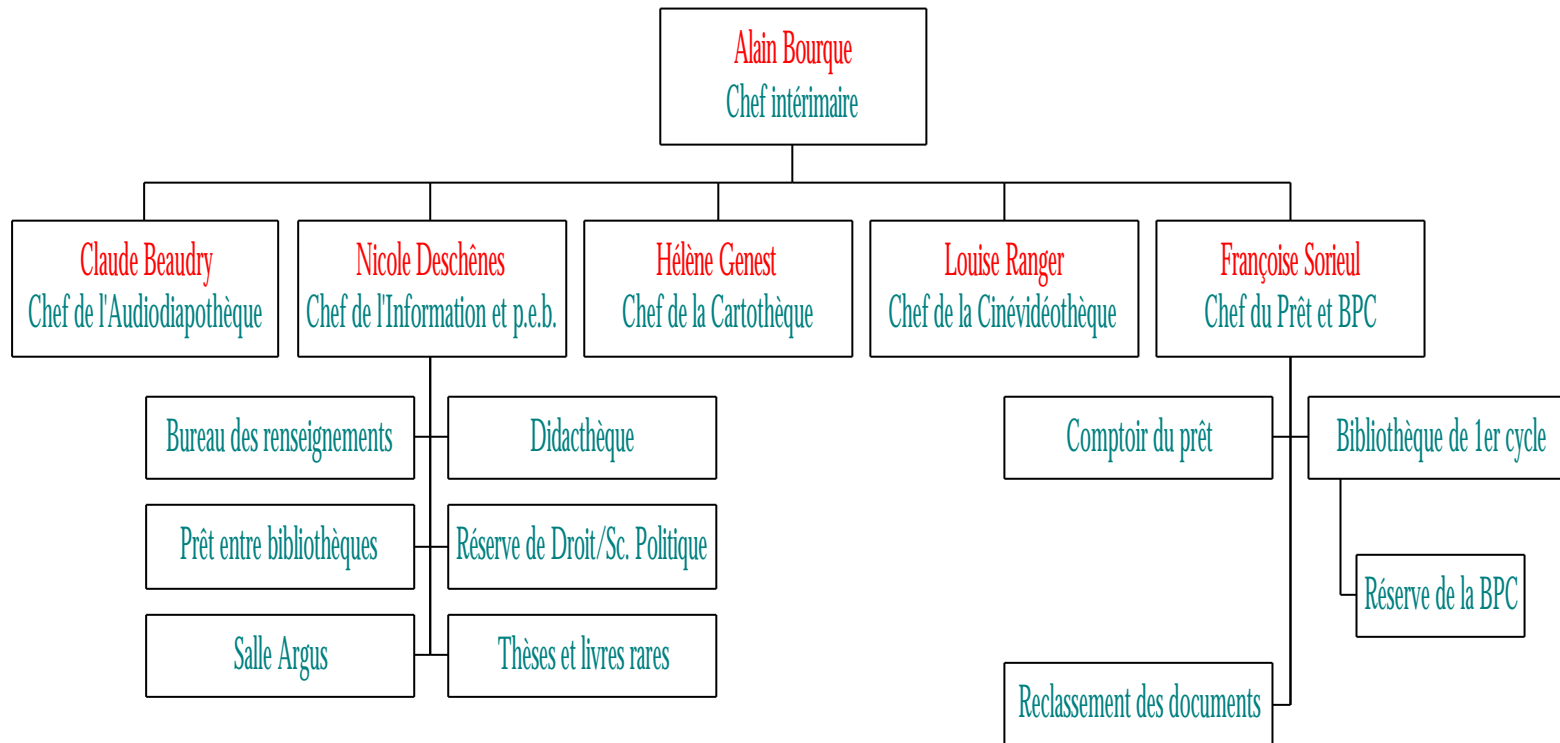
Alain Bourque
Chef intérimaire

Claude Beaudry
Chef de l'Audiodiapothèque

Nicole Deschênes
Chef de l'Information et p.e.b.

Hélène Genest
Chef de la Cartothèque

Louise Ranger
Chef de la Cinévidéothèque

Françoise Sorieul
Chef du Prêt et BPC

Bureau des renseignements

Didacthèque

Prêt entre bibliothèques

Réserve de Droit/Sc. Politique

Salle Argus

Thèses et livres rares

Comptoir du prêt

Bibliothèque de 1er cycle

Réserve de la BPC

Reclassement des documents